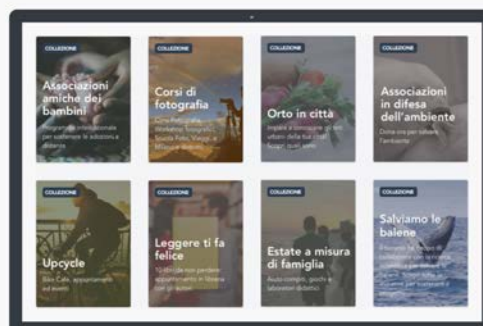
COLLEZIONE
Associazioni amiche dei bambini
Programmi internazionali per sostenere le adozioni a distanza

COLLEZIONE
Corsi di fotografia
Corsi Fotografia, Workshop fotografici, Scuola Foto, Viaggi e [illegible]

COLLEZIONE
Orto in città
Impara a coltivare gli orti urbani della tua città. Scopri quali sono

COLLEZIONE
Associazioni in difesa dell'ambiente
Dona ora per salvare l'ambiente

COLLEZIONE
Upcycle
Slot Cafe, appuntamenti ed eventi

COLLEZIONE
Leggere ti fa felice
10 librerie non perdere appuntamenti in libreria con gli autori

COLLEZIONE
Estate a misura di famiglia
Assaggi compiti, giochi e laboratori didattici

COLLEZIONE
Salviamo le balene
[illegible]